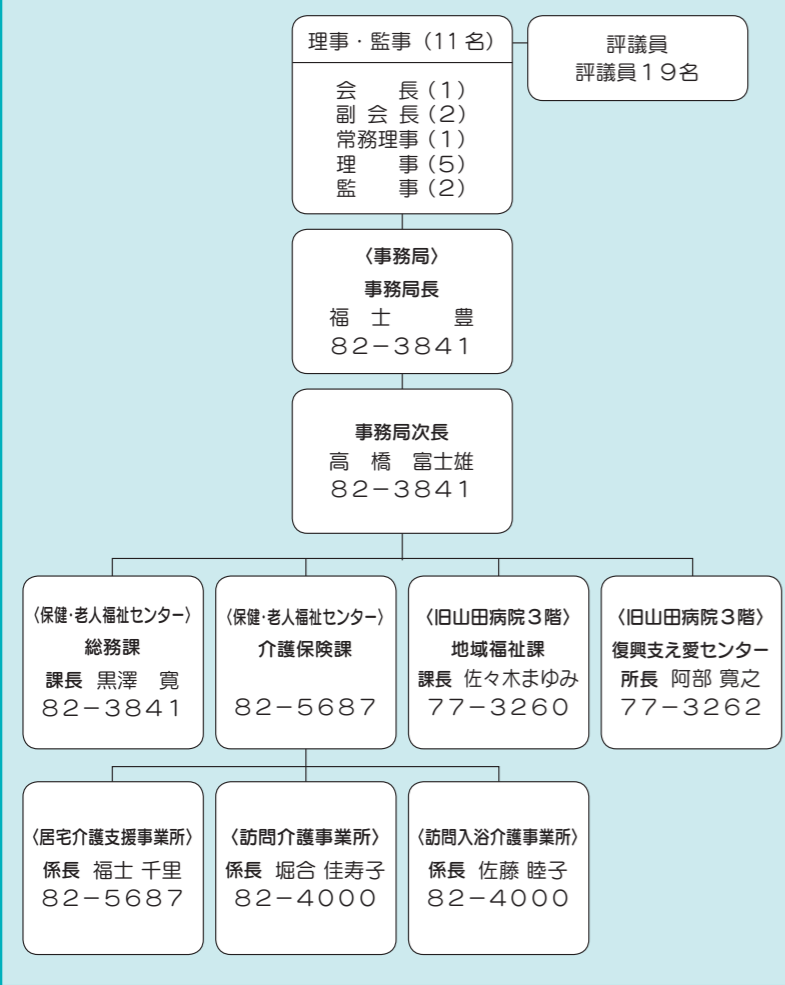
理事・監事（11名）

会　長（1）
副会長（2）
常務理事（1）
理　事（5）
監　事（2）

評議員
評議員19名

〈事務局〉
事務局長
福士　豊
82−3841

事務局次長
高橋　富士雄
82−3841

〈保健・老人福祉センター〉
総務課
課長 黒澤 寛
82−3841

〈保健・老人福祉センター〉
介護保険課

82−5687

〈旧山田病院3階〉
地域福祉課
課長 佐々木まゆみ
77−3260

〈旧山田病院3階〉
復興支え愛センター
所長 阿部 寛之
77−3262

〈居宅介護支援事業所〉
係長 福士 千里
82−5687

〈訪問介護事業所〉
係長 堀合 佳寿子
82−4000

〈訪問入浴介護事業所〉
係長 佐藤 睦子
82−4000